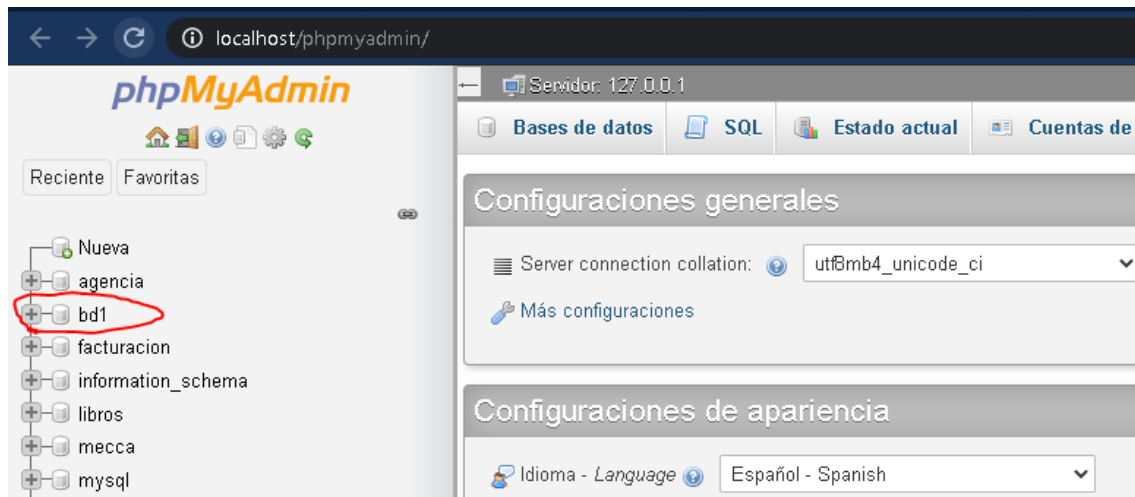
localhost/phpmyadmin/

phpMyAdmin

Reciente Favoritas

Nueva
agencia
bd1
facturacion
information_schema
libros
mecca
mysql

Servidor: 127.0.0.1

Bases de datos SQL Estado actual Cuentas de

Configuraciones generales

Server connection collation: utf8mb4_unicode_ci

Más configuraciones

Configuraciones de apariencia

Idioma - Language Español - Spanish